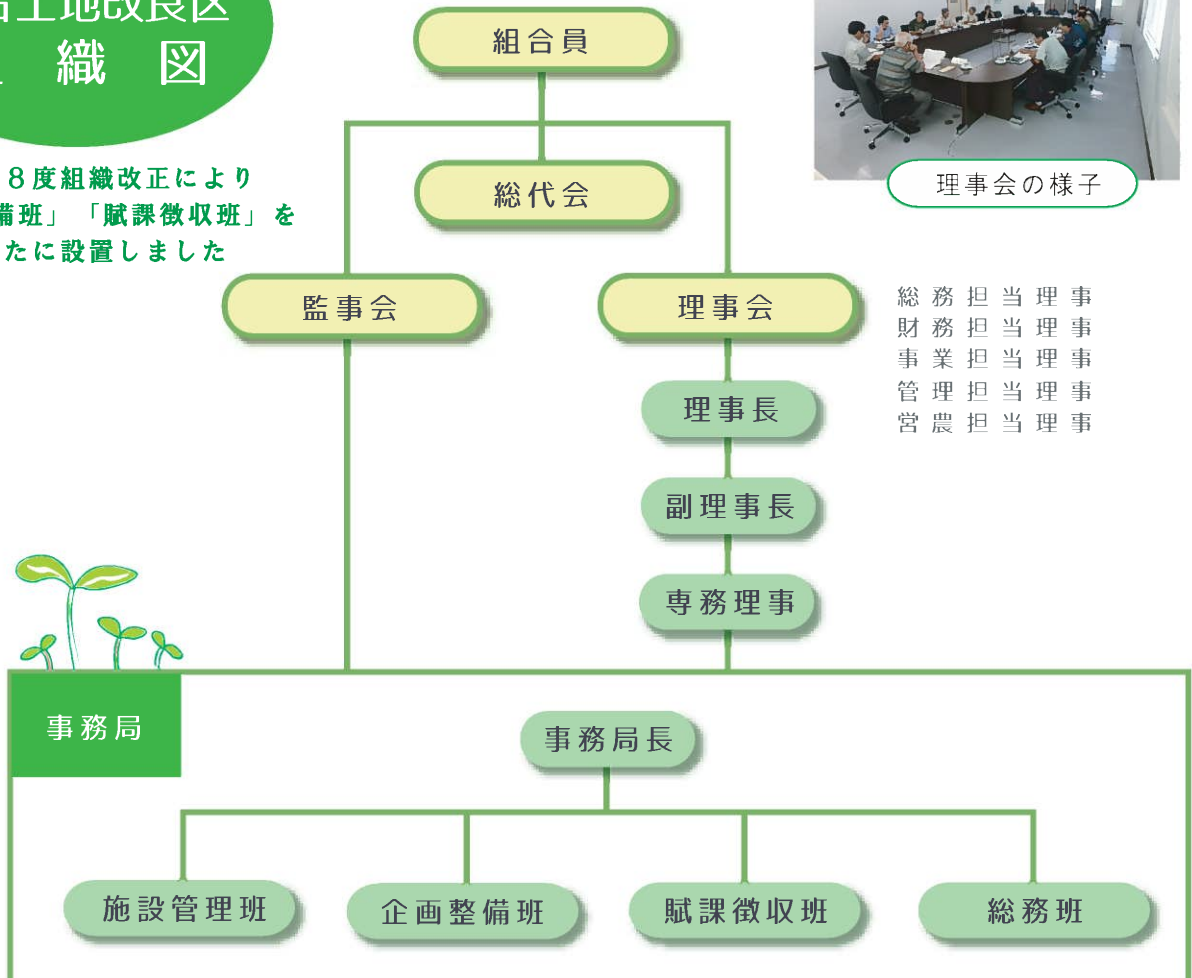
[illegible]土地改良区
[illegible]織図

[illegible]8度組織改正により
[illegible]備班」「賦課徴収班」を
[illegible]たに設置しました

組合員

総代会

監事会

理事会

理事会の様子

総務担当理事
財務担当理事
事業担当理事
管理担当理事
営農担当理事

理事長

副理事長

専務理事

事務局

事務局長

施設管理班

企画整備班

賦課徴収班

総務班